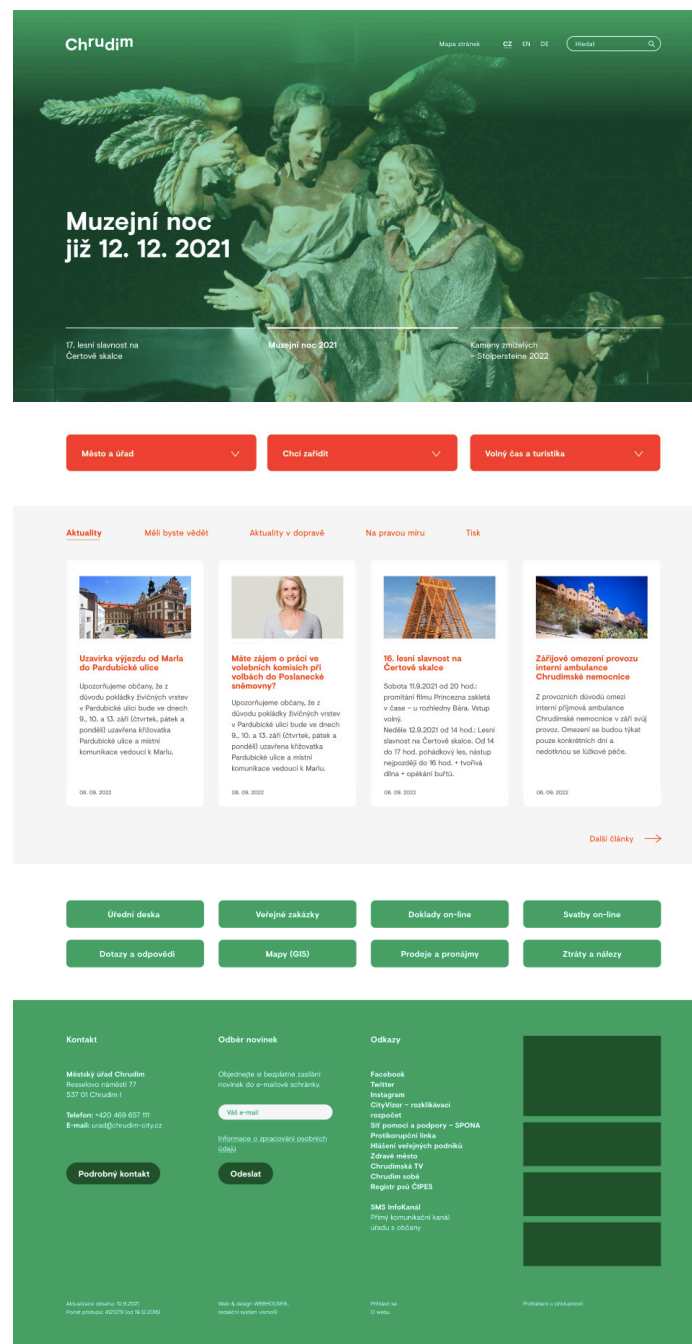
Chrudim

Mapa stránek CZ EN DE Hledat

Muzejní noc již 12. 12. 2021

17. lesní slavnost na Čertově skalce

Muzejní noc 2021

Kameny zmizelých – Stolpersteine 2022

Město a úřad

Chci zařídit

Volný čas a turistika

Aktuality Měli byste vědět Aktuality v dopravě Na pravou míru Tisk

Uzavírka výjezdu od Marla do Pardubické ulice

Upozorňujeme občany, že z důvodu pokládky živičných vrstev v Pardubické ulici bude ve dnech 9., 10. a 13. září (čtvrtek, pátek a pondělí) uzavřena křižovatka Pardubické ulice a místní komunikace vedoucí k Marlu.

06. 09. 2022

Máte zájem o práci ve volebních komisích při volbách do Poslanecké sněmovny?

Upozorňujeme občany, že z důvodu pokládky živičných vrstev v Pardubické ulici bude ve dnech 9., 10. a 13. září (čtvrtek, pátek a pondělí) uzavřena křižovatka Pardubické ulice a místní komunikace vedoucí k Marlu.

06. 09. 2022

16. lesní slavnost na Čertově skalce

Sobota 11.9.2021 od 20 hod.: promítání filmu Princezna zakletá v čase – u rozhledny Bára. Vstup volný.
Neděle 12.9.2021 od 14 hod.: Lesní slavnost na Čertově skalce. Od 14 do 17 hod. pohádkový les, nástup nejpozději do 16 hod. + tvořivá dílna + opékání buřtů.

06. 09. 2022

Zářijové omezení provozu interní ambulance Chrudimské nemocnice

Z provozních důvodů omezí interní příjmová ambulance Chrudimské nemocnice v září svůj provoz. Omezení se budou týkat pouze konkrétních dní a nedotknou se lůžkové péče.

06. 09. 2022

Další články

Úřední deska
Veřejné zakázky
Doklady on-line
Svatby on-line
Dotazy a odpovědi
Mapy (GIS)
Prodeje a pronájmy
Ztráty a nálezy

Kontakt

Městský úřad Chrudim
Resselovo náměstí 77
537 01 Chrudim I

Telefon: +420 469 657 111
E-mail: urad@chrudim-city.cz

Podrobný kontakt

Odběr novinek

Objednejte si bezplatné zasílání novinek do e-mailové schránky.

Váš e-mail

Informace o zpracování osobních údajů

Odeslat

Odkazy

Facebook
Twitter
Instagram
CityVizor – rozklikávací rozpočet
Síť pomoci a podpory – SPONA
Protikorupční linka
Hlášení veřejných podniků
Zdravé město
Chrudimská TV
Chrudim sobě
Registr psů ČIPES

SMS InfoKanál
Přímý komunikační kanál úřadu s občany

Aktualizace obsahu: 10.9.2021
Počet přístupů: 492279 (od 19.12.2016)

Web & design WEBHOUSE®, redakční systém vismo®

Přihlásit se
O webu

Prohlášení o přístupnosti